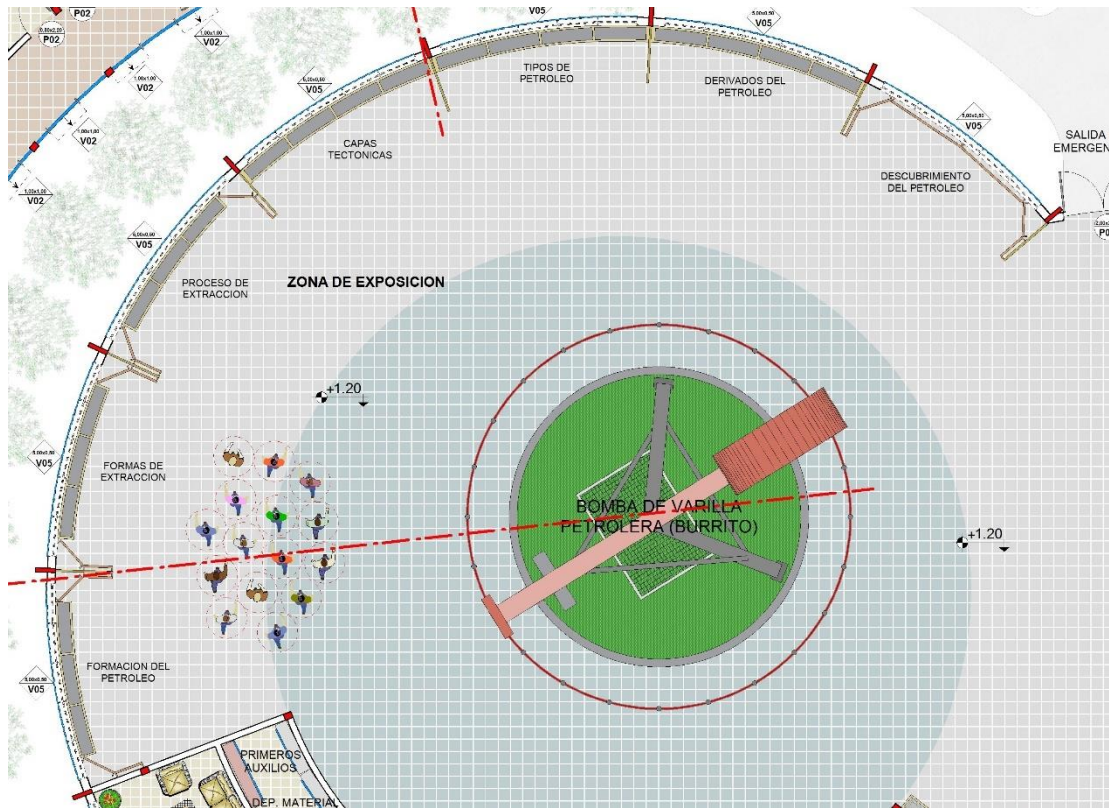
P02
0.80x2.20
P02
1.00x1.00
V02
1.00x1.00
V02
1.00x1.00
V02
1.00x1.00
V02
V05
5.00x0.50
V05
6.00x0.50
V05
6.00x0.50
V05
6.00x0.50
V05
5.00x0.50
V05
6.00x0.50
V05
TIPOS DE PETROLEO
DERIVADOS DEL PETROLEO
CAPAS TECTONICAS
DESCUBRIMIENTO DEL PETROLEO
SALIDA EMERGEN
2.00x
P0
PROCESO DE EXTRACCION
ZONA DE EXPOSICION
+1.20
FORMAS DE EXTRACCION
BOMBA DE VARILLA PETROLERA (BURRITO)
+1.20
FORMACION DEL PETROLEO
PRIMEROS AUXILIOS
DEP. MATERIAL